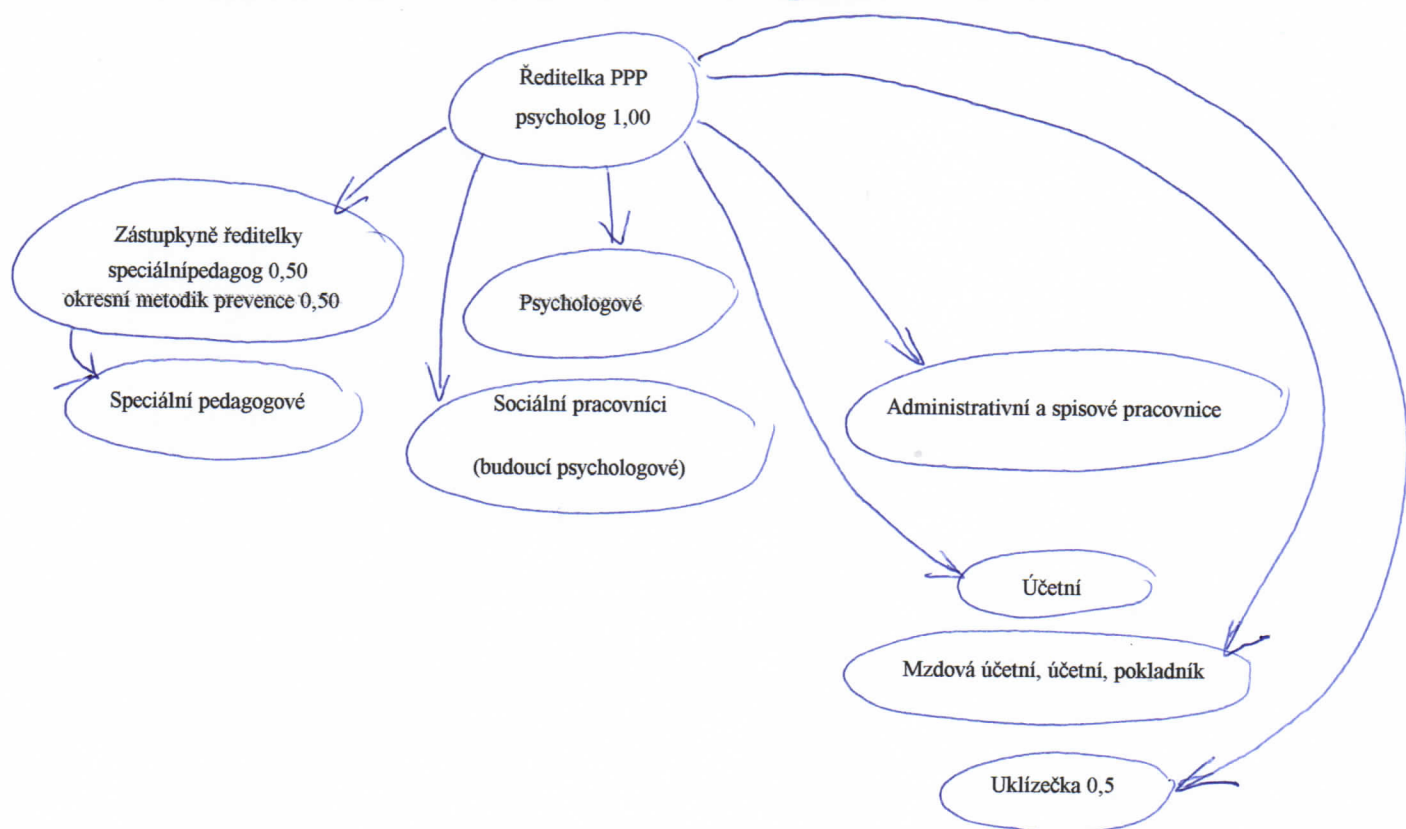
Ředitelka PPP
psycholog 1,00

Zástupkyně ředitelky
speciálnípedagog 0,50
okresní metodik prevence 0,50

Psychologové

Speciální pedagogové

Sociální pracovníci
(budoucí psychologové)

Administrativní a spisové pracovnice

Účetní

Mzdová účetní, účetní, pokladník

Uklízečka 0,5